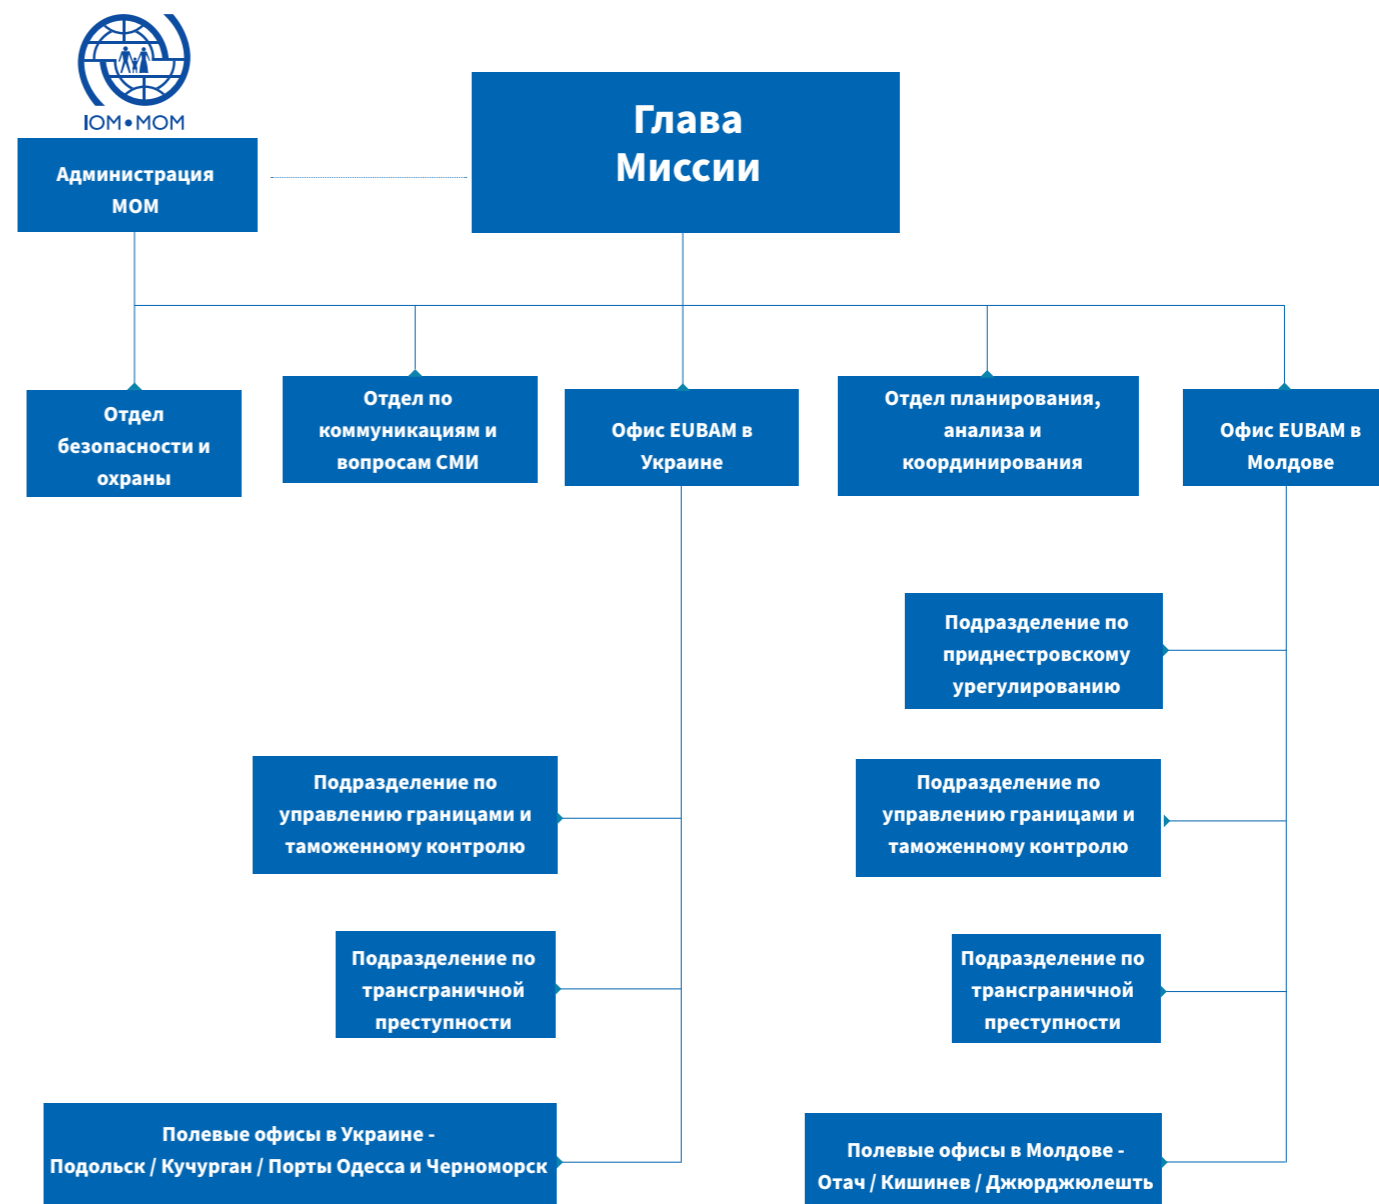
IOM • MOM

Глава Миссии

Администрация МОМ

Отдел безопасности и охраны

Отдел по коммуникациям и вопросам СМИ

Офис EUBAM в Украине

Отдел планирования, анализа и координирования

Офис EUBAM в Молдове

Подразделение по приднестровскому урегулированию

Подразделение по управлению границами и таможенному контролю

Подразделение по управлению границами и таможенному контролю

Подразделение по трансграничной преступности

Подразделение по трансграничной преступности

Полевые офисы в Украине - Подольск / Кучурган / Порты Одесса и Черноморск

Полевые офисы в Молдове - Отач / Кишинев / Джюрджюлешть